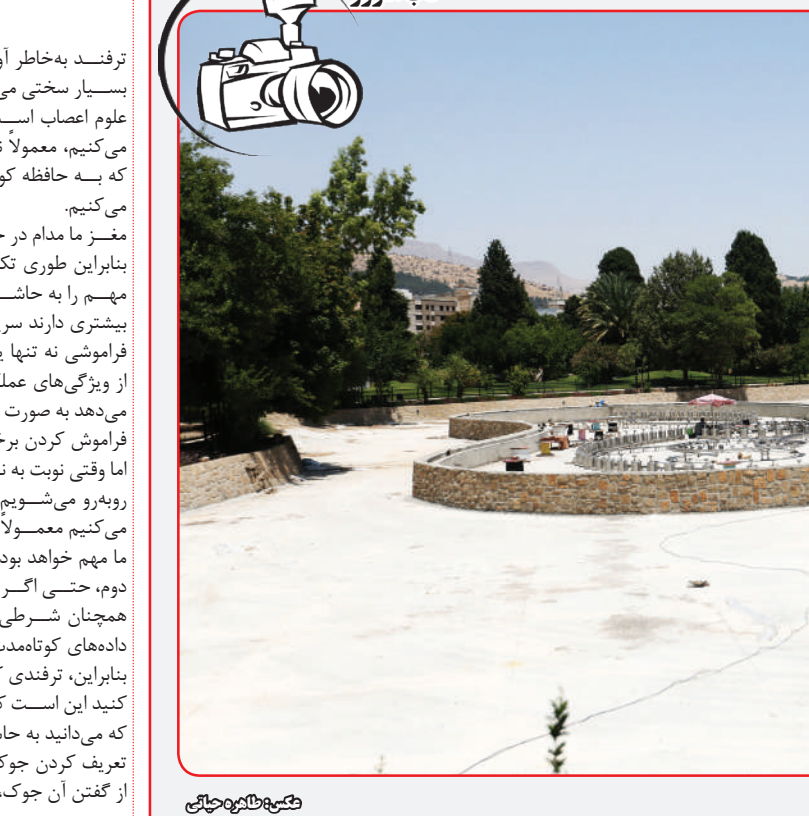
ترفنـد به‌خاطر آ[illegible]
بسـیار سختی می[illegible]
علوم اعصاب اسـ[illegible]
می‌کنیم، معمولاً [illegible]
که بـه حافظه کو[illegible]
می‌کنیم.
مغـز ما مدام در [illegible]
بنابراین طوری تک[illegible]
مهـم را به حاشـ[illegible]
بیشتری دارند سر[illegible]
فراموشی نه تنها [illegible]
از ویژگی‌های عمل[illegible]
می‌دهد به صورت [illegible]
فراموش کردن برخ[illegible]
اما وقتی نوبت به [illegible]
روبه‌رو می‌شـویم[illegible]
می‌کنیم معمـولاً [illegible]
ما مهم خواهد بود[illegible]
دوم، حتـی اگـر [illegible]
همچنان شـرطی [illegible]
داده‌های کوتاه‌مدت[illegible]
بنابراین، ترفندی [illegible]
کنید این اسـت ک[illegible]
که می‌دانید به حا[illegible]
تعریف کردن جوک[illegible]
از گفتن آن جوک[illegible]

عکس: طاهره حیاتی